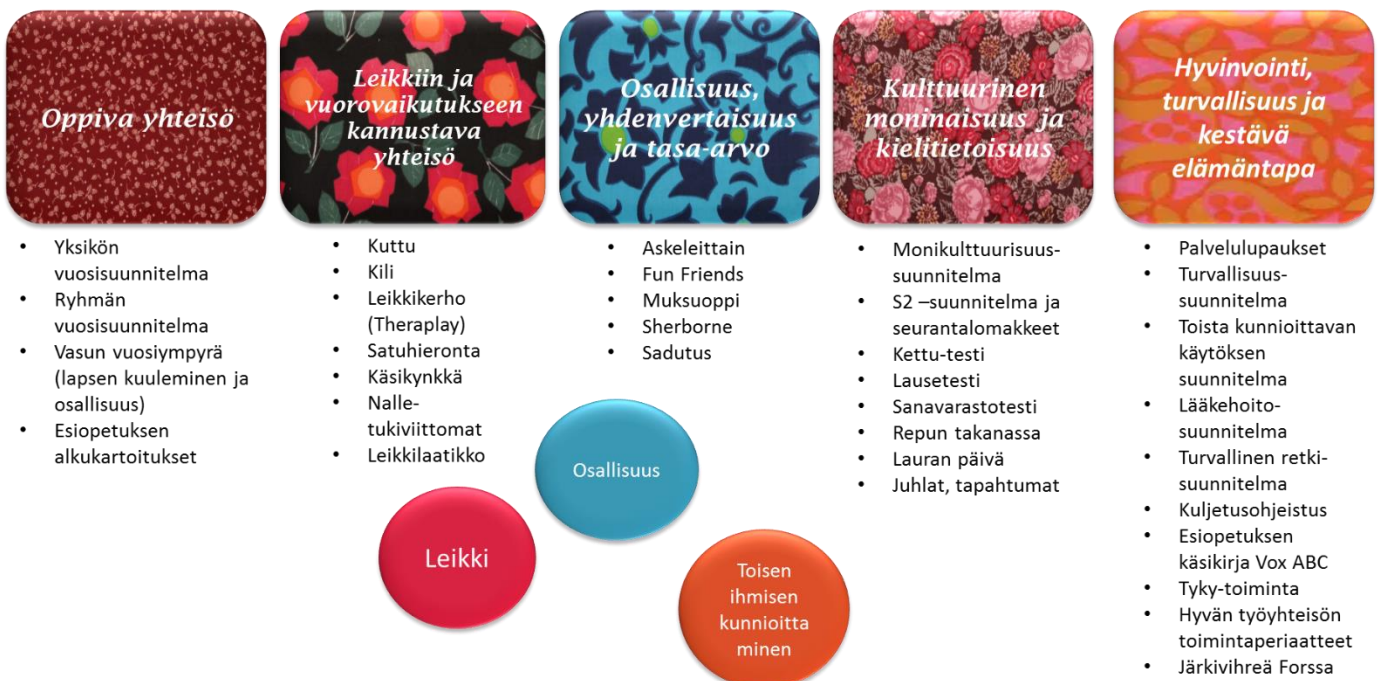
Oppiva yhteisö

- Yksikön vuosisuunnitelma
- Ryhmän vuosisuunnitelma
- Vasun vuosiympyrä (lapsen kuuleminen ja osallisuus)
- Esiopetuksen alkukartoitukset

Leikkiin ja vuorovaikutukseen kannustava yhteisö

- Kuttu
- Kili
- Leikkikerho (Theraplay)
- Satuhieronta
- Käsikynkkä
- Nalle-tukiviittomat
- Leikkilaatikko

Osallisuus, yhdenvertaisuus ja tasa-arvo

- Askeleittain
- Fun Friends
- Muksuoppi
- Sherborne
- Sadutus

Kulttuurinen moninaisuus ja kielitietoisuus

- Monikulttuurisuus-suunnitelma
- S2 –suunnitelma ja seurantalomakkeet
- Kettu-testi
- Lausetesti
- Sanavarastotesti
- Repun takanassa
- Lauran päivä
- Juhlat, tapahtumat

Hyvinvointi, turvallisuus ja kestävä elämäntapa

- Palvelulupaukset
- Turvallisuus-suunnitelma
- Toista kunnioittavan käytöksen suunnitelma
- Lääkehoito-suunnitelma
- Turvallinen retki-suunnitelma
- Kuljetusohjeistus
- Esiopetuksen käsikirja Vox ABC
- Tyky-toiminta
- Hyvän työyhteisön toimintaperiaatteet
- Järkivihreä Forssa

Osallisuus

Leikki

Toisen ihmisen kunnioitta minen